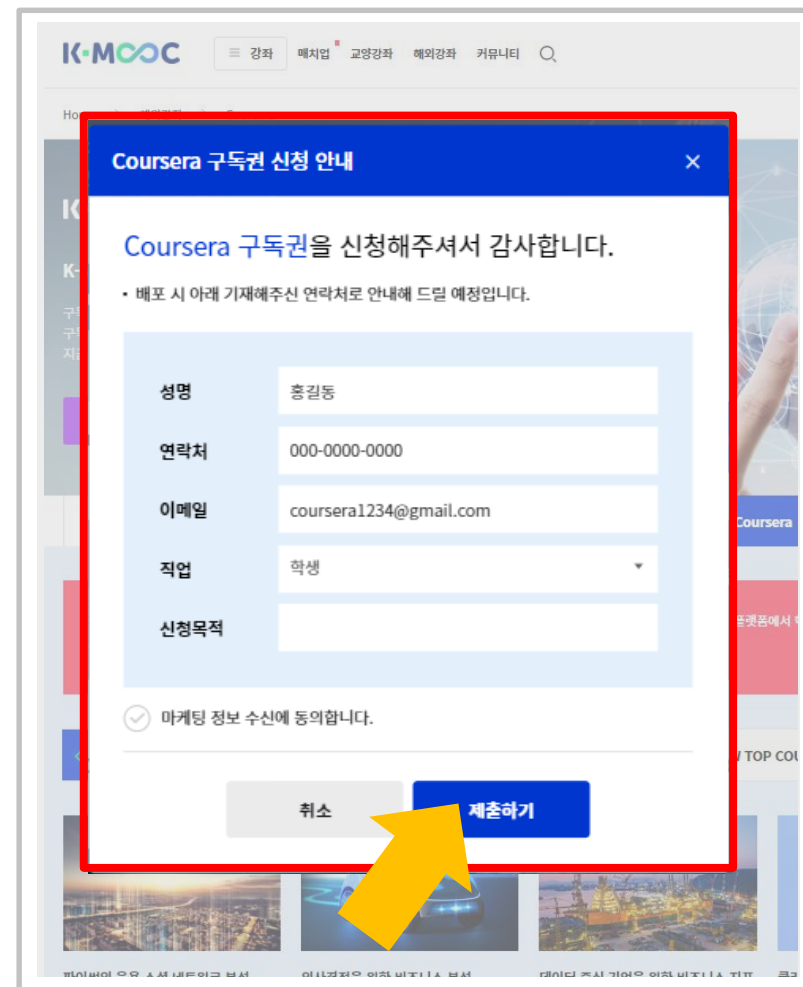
K·MOOC ☰ 강좌 매치업 교양강좌 해외강좌 커뮤니티

Coursera 구독권 신청 안내 ×

Coursera 구독권을 신청해주셔서 감사합니다.

• 배포 시 아래 기재해주신 연락처로 안내해 드릴 예정입니다.

| | |
|---|---|
| 성명 | 홍길동 |
| 연락처 | 000-0000-0000 |
| 이메일 | coursera1234@gmail.com |
| 직업 | 학생 |
| 신청목적 | |

마케팅 정보 수신에 동의합니다.

취소 제출하기

Coursera

TOP COU